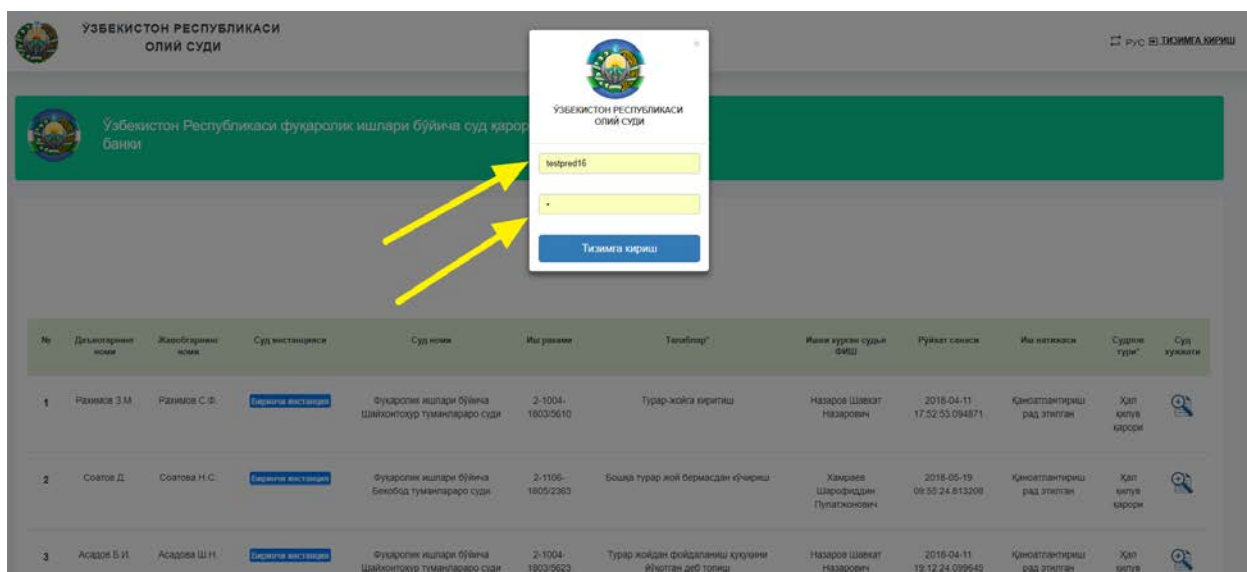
ЎЗБЕКИСТОН РЕСПУБЛИКАСИ
ОЛИЙ СУДИ

РУС ТИЗИМГА КИРИШ

Ўзбекистон Республикаси фуқаролик ишлари бўйича суд қарор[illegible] банки

ЎЗБЕКИСТОН РЕСПУБЛИКАСИ
ОЛИЙ СУДИ

testpred16

•

Тизимга кириш

| № | Даъвогарнинг номи | Жавобгарнинг номи | Суд инстанцияси | Суд номи | Иш рақами | Талаблар* | Ишни кўрган судья ФИШ | Рўйхат санаси | Иш натижаси | Суднинг тури* | Суд хужжати |
|---|---|---|---|---|---|---|---|---|---|---|---|
| 1 | Рахимов З.М. | Рахимов С.Ф. | Биринчи инстанция | Фуқаролик ишлари бўйича Шайхонтохур туманлараро суди | 2-1004-1803/5610 | Турар-жойга киритиш | Назаров Шавкат Назарович | 2018-04-11 17:52:55.094871 | Қаноатлантириш рад этилган | Хал қилув қарори | |
| 2 | Соатов Д. | Соатова Н.С. | Биринчи инстанция | Фуқаролик ишлари бўйича Бекобод туманлараро суди | 2-1106-1805/2363 | Бошқа турар жой бермасдан кўчириш | Хамраев Шарофиддин Пулатжонович | 2018-05-19 09:55:24.613208 | Қаноатлантириш рад этилган | Хал қилув қарори | |
| 3 | Асадов Б.И. | Асадова Ш.Н. | Биринчи инстанция | Фуқаролик ишлари бўйича Шайхонтохур туманлараро суди | 2-1004-1803/5623 | Турар жойдан фойдаланиш ҳуқуқини йўқотган деб топиш | Назаров Шавкат Назарович | 2018-04-11 19:12:24.099645 | Қаноатлантириш рад этилган | Хал қилув | |